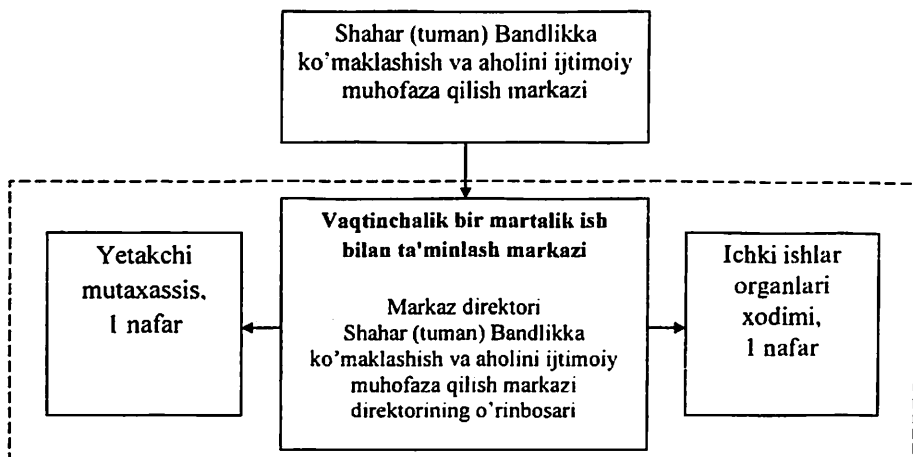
Shahar (tuman) Bandlikka ko'maklashish va aholini ijtimoiy muhofaza qilish markazi

Yetakchi mutaxassis, 1 nafar

**Vaqtinchalik bir martalik ish bilan ta'minlash markazi**

Markaz direktori
Shahar (tuman) Bandlikka ko'maklashish va aholini ijtimoiy muhofaza qilish markazi direktorining o'rinbosari

Ichki ishlar organlari xodimi, 1 nafar